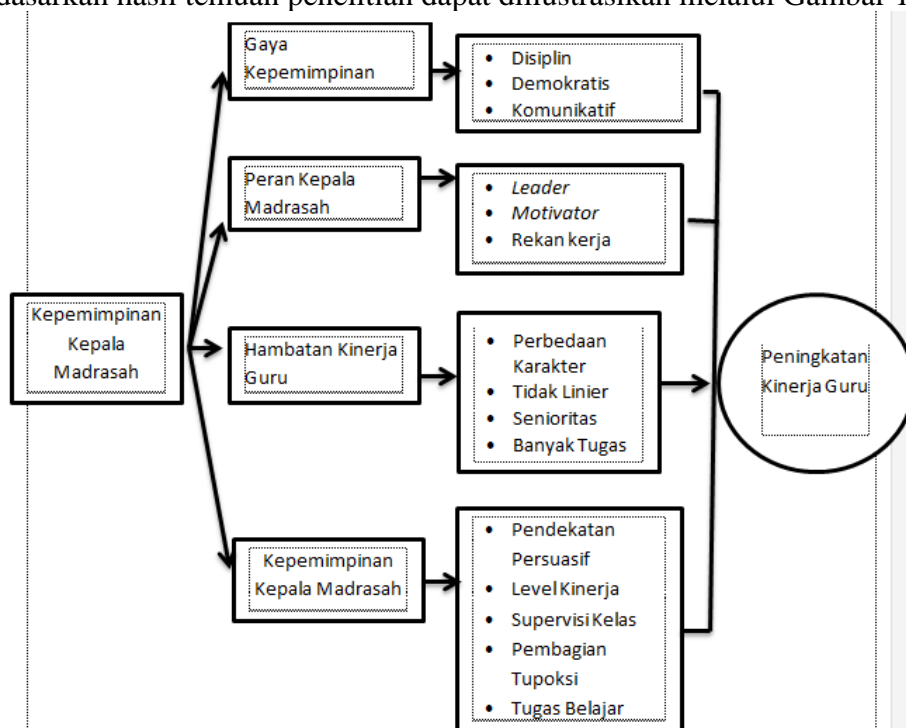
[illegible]dasarkan hasil temuan penelitian dapat diilustrasikan melalui Gambar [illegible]

Kepemimpinan Kepala Madrasah

Gaya Kepemimpinan

- Disiplin
- Demokratis
- Komunikatif

Peran Kepala Madrasah

- *Leader*
- *Motivator*
- Rekan kerja

Hambatan Kinerja Guru

- Perbedaan Karakter
- Tidak Linier
- Senioritas
- Banyak Tugas

Kepemimpinan Kepala Madrasah

- Pendekatan Persuasif
- Level Kinerja
- Supervisi Kelas
- Pembagian Tupoksi
- Tugas Belajar

Peningkatan Kinerja Guru